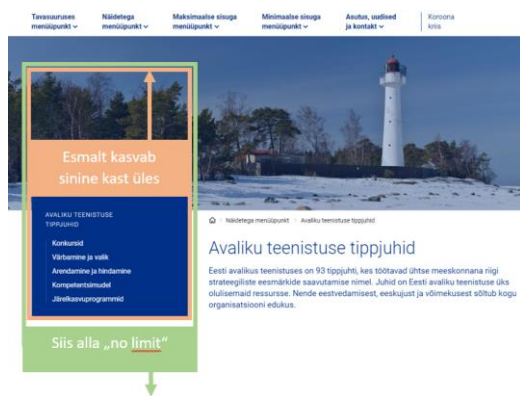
Tavasuuruses menüüpunkt ˅ Näidetega menüüpunkt ˅ Maksimaalse sisuga menüüpunkt ˅ Minimaalse sisuga menüüpunkt ˅ Asutus, uudised ja kontakt ˅ Koroona kriis

Esmalt kasvab sinine kast üles

AVALIKU TEENISTUSE TIPPJUHID

Konkursid
Värbamine ja valik
Arendamine ja hindamine
Kompetentsimudel
Järelkasvuprogrammid

Siis alla „no limit“

Näidetega menüüpunkt > Avaliku teenistuse tippjuhid

Avaliku teenistuse tippjuhid

Eesti avalikus teenistuses on 93 tippjuhti, kes töötavad ühtse meeskonnana niigi strateegiliste eesmärkide saavutamise nimel. Juhid on Eesti avaliku teenistuse üks olulisemaid ressursse. Nende eestvedamisest, eeskujust ja võimekusest sõltub kogu organisatsiooni edukus.